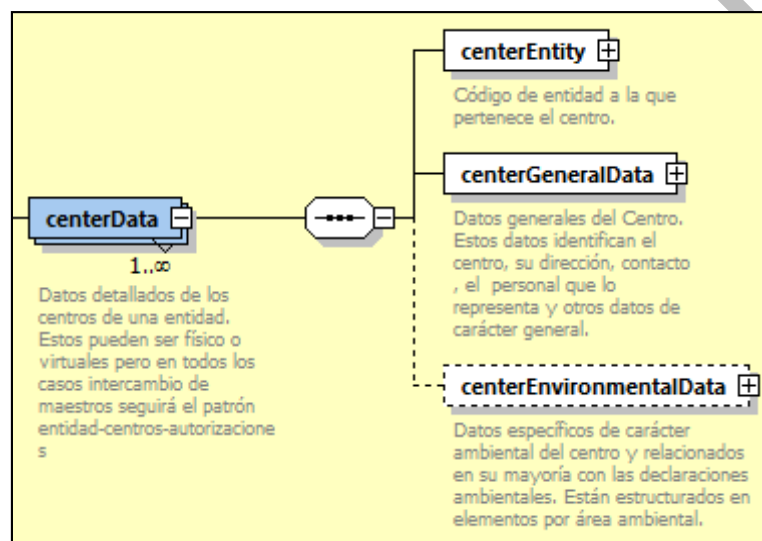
centerEntity

Código de entidad a la que pertenece el centro.

centerGeneralData

Datos generales del Centro. Estos datos identifican el centro, su dirección, contacto , el personal que lo representa y otros datos de carácter general.

centerData

1..∞

Datos detallados de los centros de una entidad. Estos pueden ser físico o virtuales pero en todos los casos intercambio de maestros seguirá el patrón entidad-centros-autorizaciones

centerEnvironmentalData

Datos específicos de carácter ambiental del centro y relacionados en su mayoría con las declaraciones ambientales. Están estructurados en elementos por área ambiental.